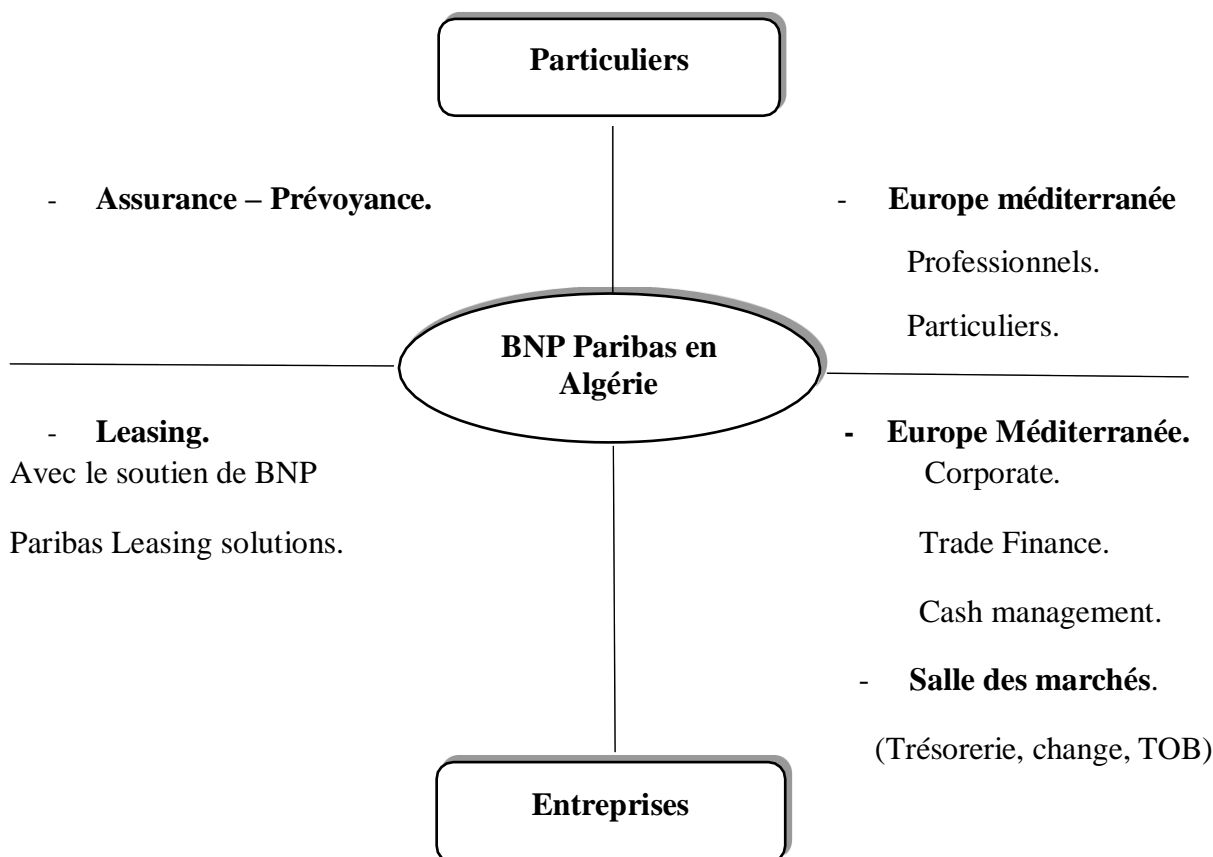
Particuliers

- Assurance – Prévoyance.

- Europe méditerranée

Professionnels.

Particuliers.

BNP Paribas en Algérie

- Leasing.

Avec le soutien de BNP Paribas Leasing solutions.

- Europe Méditerranée.

Corporate.

Trade Finance.

Cash management.

- Salle des marchés.

(Trésorerie, change, TOB)

Entreprises